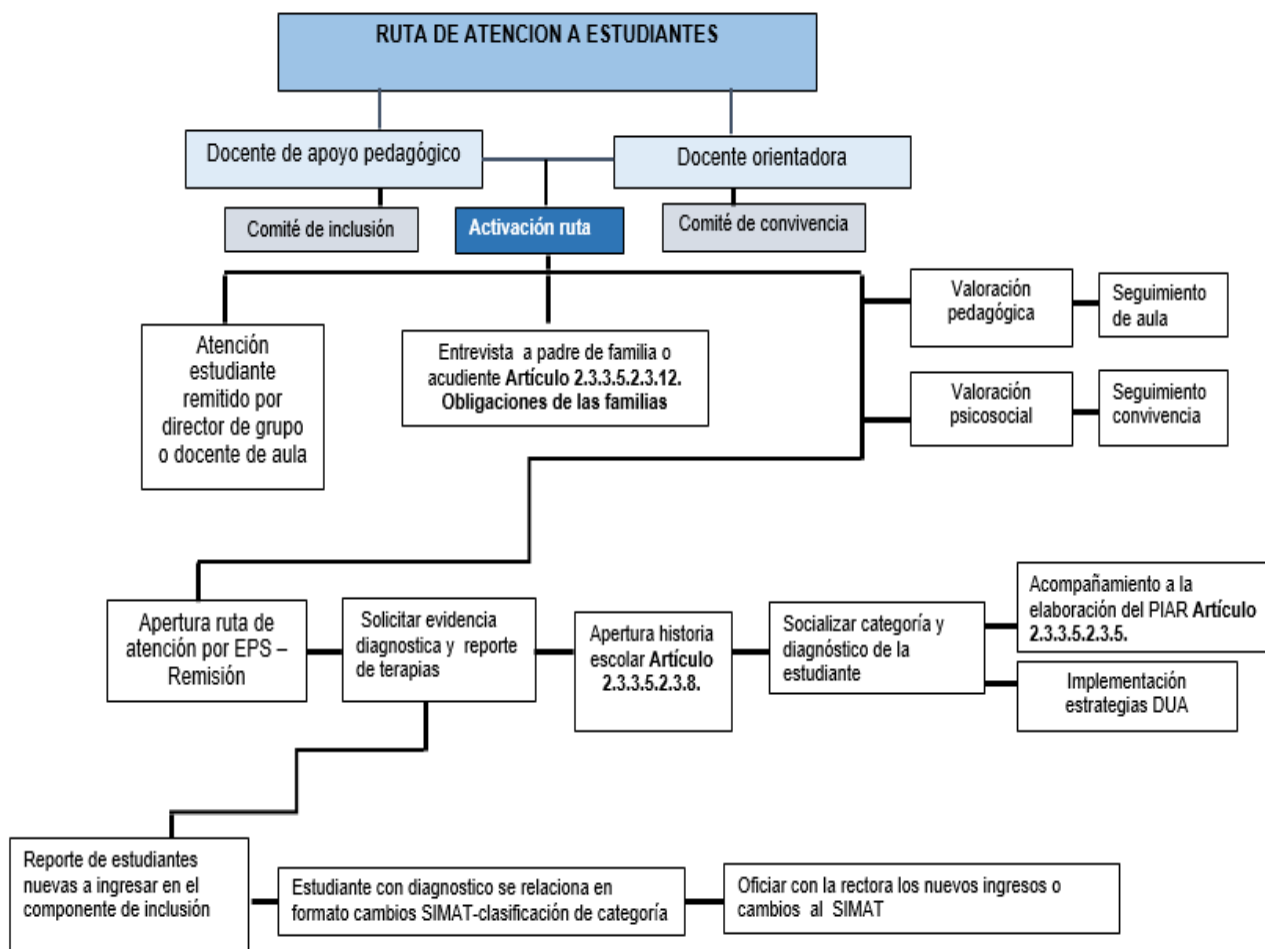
RUTA DE ATENCION A ESTUDIANTES

Docente de apoyo pedagógico

Docente orientadora

Comité de inclusión

Activación ruta

Comité de convivencia

Atención estudiante remitido por director de grupo o docente de aula

Entrevista a padre de familia o acudiente **Artículo 2.3.3.5.2.3.12. Obligaciones de las familias**

Valoración pedagógica

Seguimiento de aula

Valoración psicosocial

Seguimiento convivencia

Apertura ruta de atención por EPS – Remisión

Solicitar evidencia diagnostica y reporte de terapias

Apertura historia escolar **Artículo 2.3.3.5.2.3.8.**

Socializar categoría y diagnóstico de la estudiante

Acompañamiento a la elaboración del PIAR **Artículo 2.3.3.5.2.3.5.**

Implementación estrategias DUA

Reporte de estudiantes nuevas a ingresar en el componente de inclusión

Estudiante con diagnostico se relaciona en formato cambios SIMAT-clasificación de categoría

Oficiar con la rectora los nuevos ingresos o cambios al SIMAT